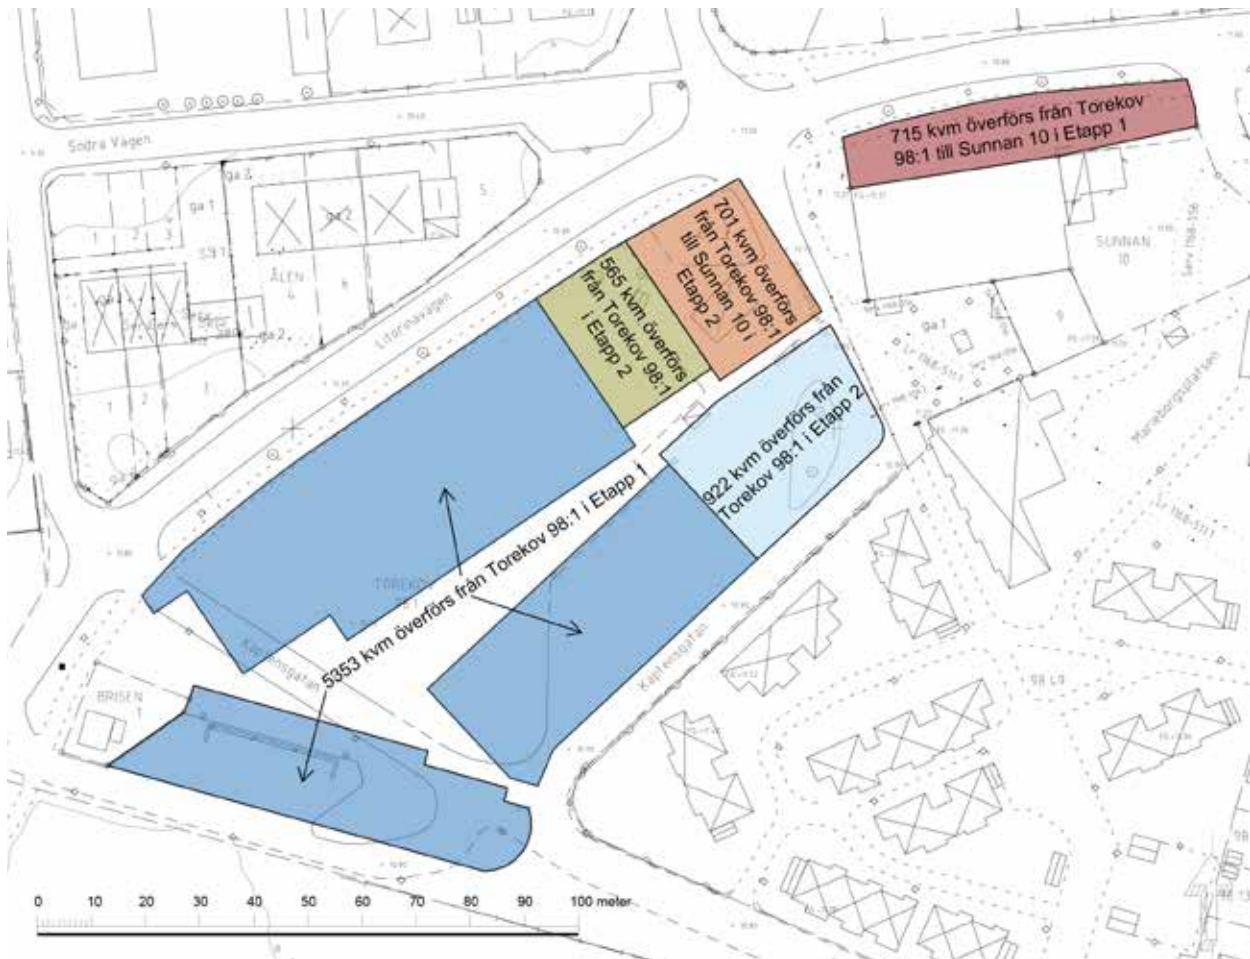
715 kvm överförs från Torekov 98:1 till Sunnan 10 i Etapp 1

701 kvm överförs från Torekov 98:1 till Sunnan 10 i Etapp 2

565 kvm överförs från Torekov 98:1 i Etapp 2

922 kvm överförs från Torekov 98:1 i Etapp 2

5353 kvm överförs från Torekov 98:1 i Etapp 1

Södra Vägen

Litorinavägen

ÅLEN

SUNNAN 10

TOREKOV

BRISEN 1

Kaptensgatan

Kaptensgatan

Mariaborgsgatan

ga 1

ga 2

ga 3

0 10 20 30 40 50 60 70 80 90 100 meter